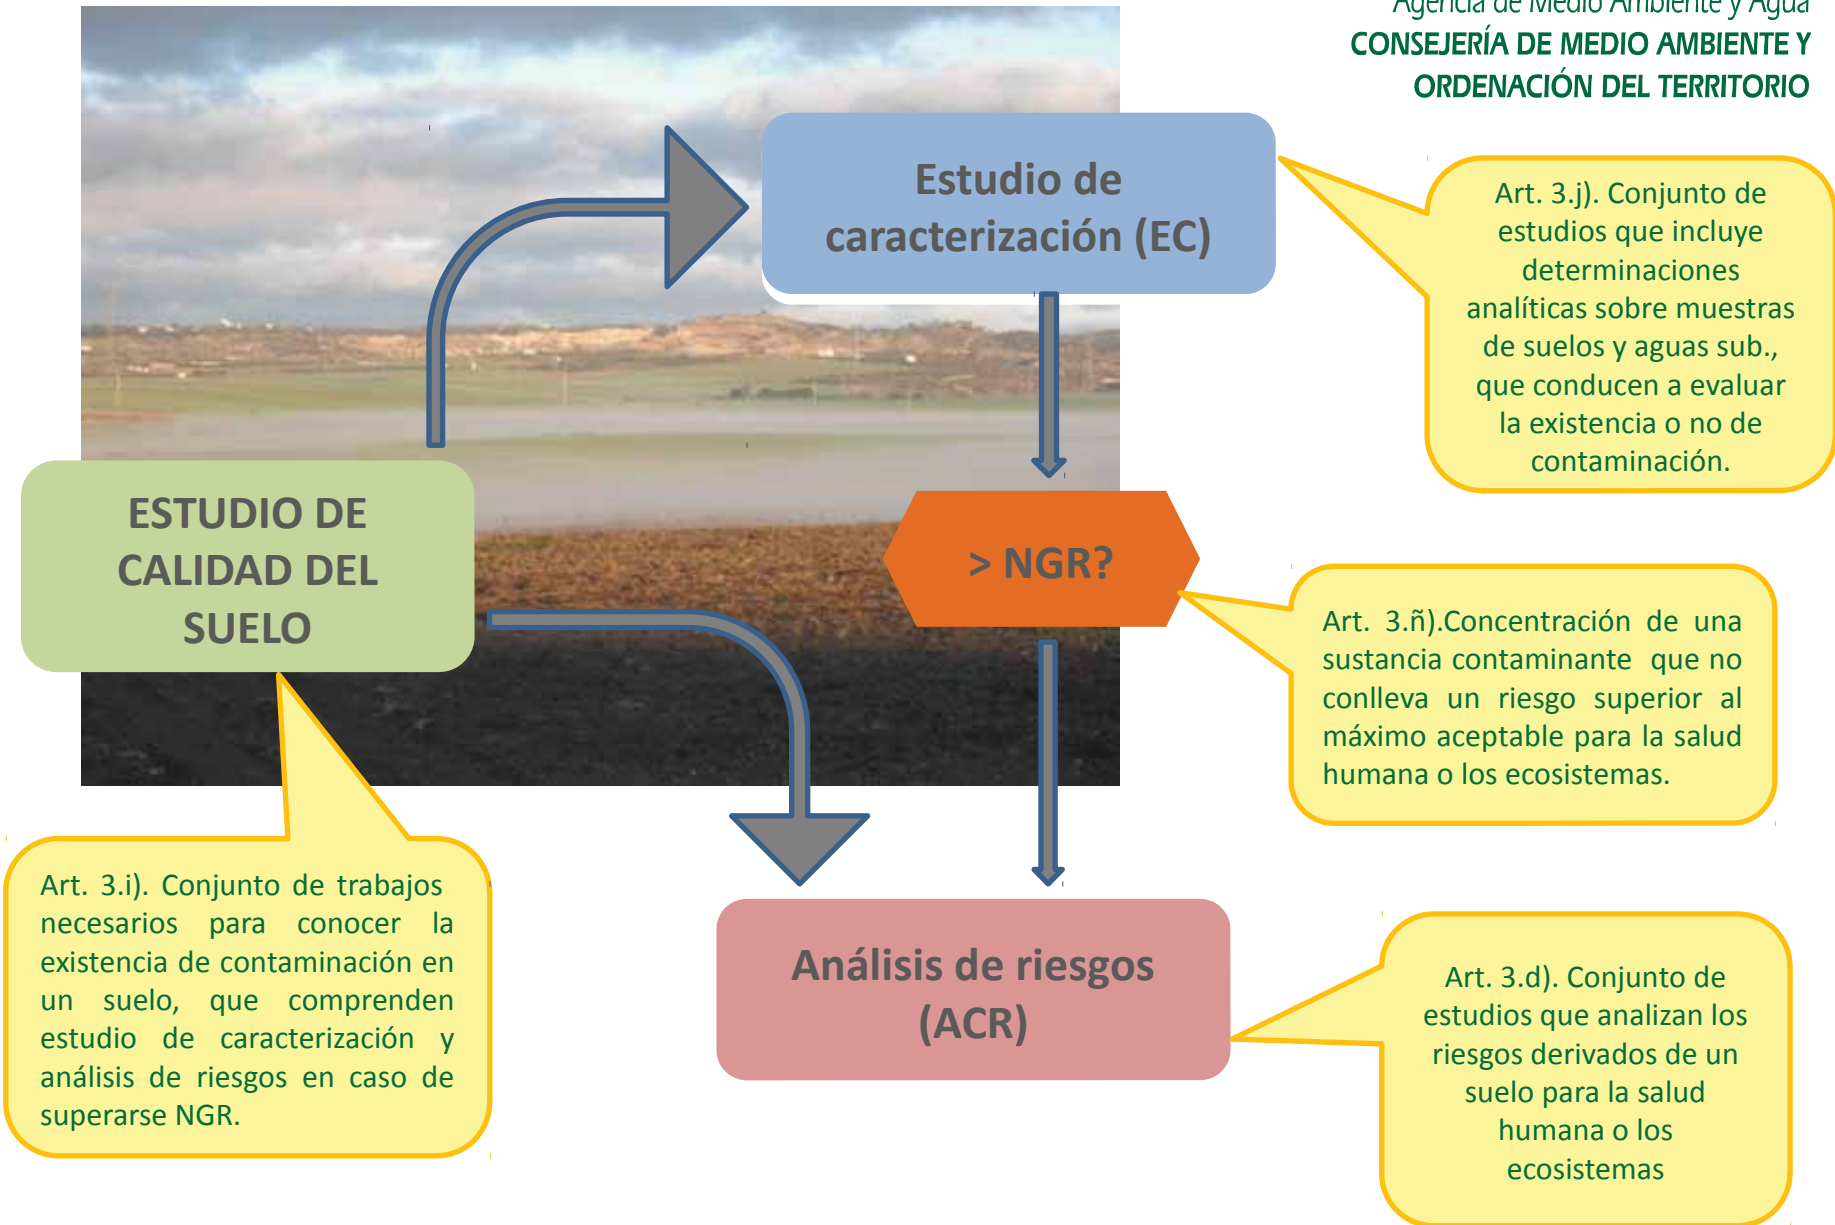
Agencia de Medio Ambiente y Agua
CONSEJERÍA DE MEDIO AMBIENTE Y ORDENACIÓN DEL TERRITORIO

Estudio de caracterización (EC)

Art. 3.j). Conjunto de estudios que incluye determinaciones analíticas sobre muestras de suelos y aguas sub., que conducen a evaluar la existencia o no de contaminación.

ESTUDIO DE CALIDAD DEL SUELO

> NGR?

Art. 3.ñ).Concentración de una sustancia contaminante que no conlleva un riesgo superior al máximo aceptable para la salud humana o los ecosistemas.

Art. 3.i). Conjunto de trabajos necesarios para conocer la existencia de contaminación en un suelo, que comprenden estudio de caracterización y análisis de riesgos en caso de superarse NGR.

Análisis de riesgos (ACR)

Art. 3.d). Conjunto de estudios que analizan los riesgos derivados de un suelo para la salud humana o los ecosistemas